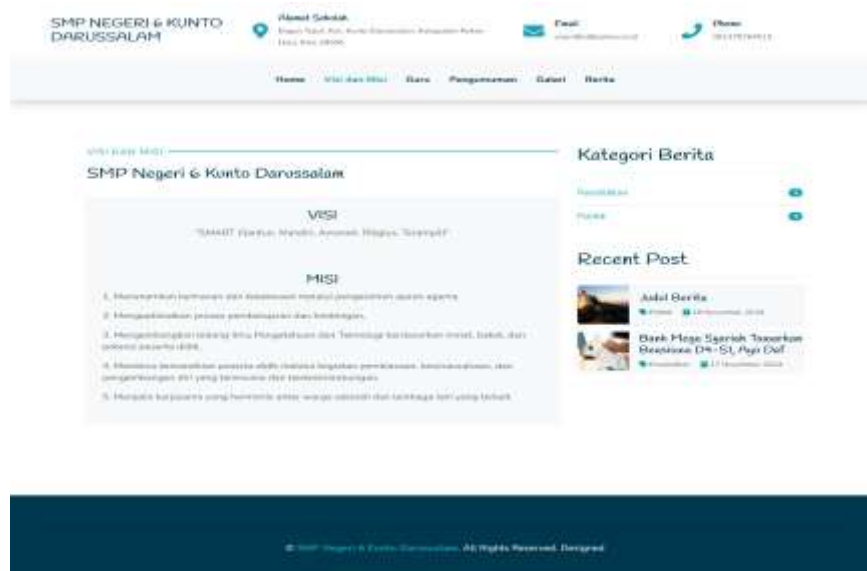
SMP NEGERI 6 KUNTO DARUSSALAM

Alamat Sekolah
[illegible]

Email
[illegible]

Phone
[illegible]

Home Visi dan Misi Guru Pengumuman Galeri Berita

Visi dan Misi

SMP Negeri 6 Kunto Darussalam

VISI

"SMART (Santun, Mandiri, Amanah, Religius, Terampil)"

MISI

1. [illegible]

2. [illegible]

3. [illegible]

4. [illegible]

5. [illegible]

Kategori Berita

Pendidikan

Politik

Recent Post

Judul Berita

Bank Mega Syariah Tawarkan Beasiswa D4-S1, Ayo Daf

© SMP Negeri 6 Kunto Darussalam. All Rights Reserved. Designed